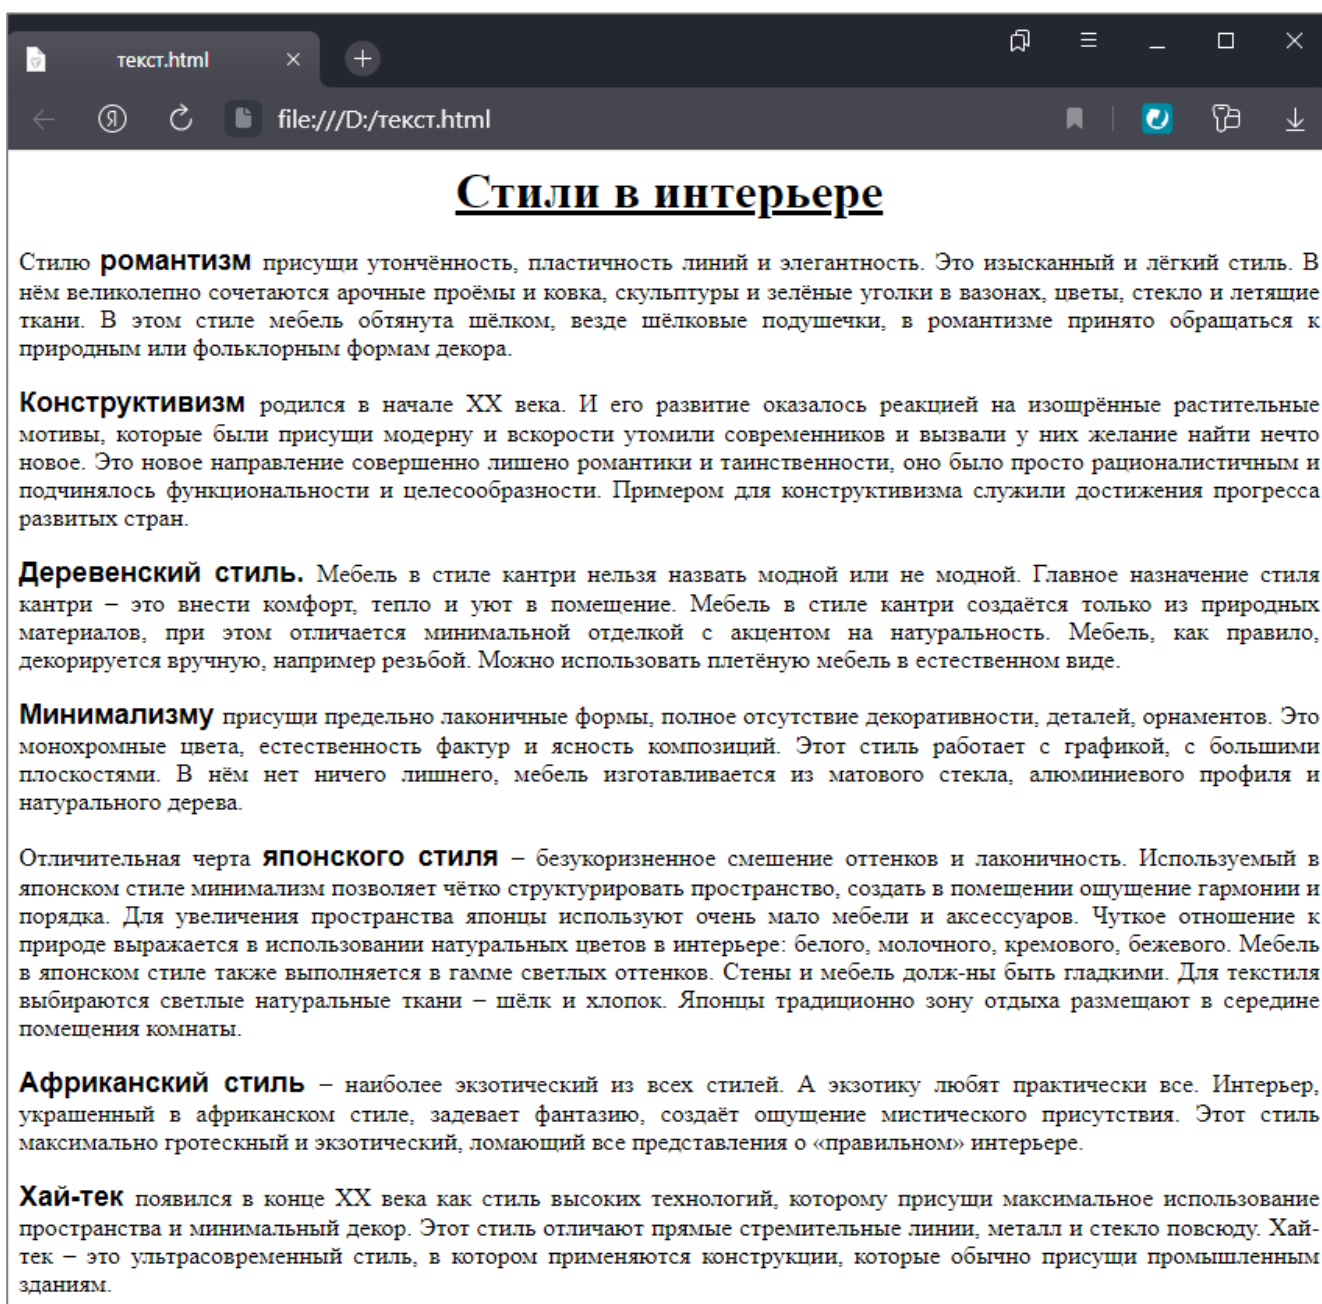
текст.html

file:///D:/текст.html

Стили в интерьере

Стилю романтизм присущи утончённость, пластичность линий и элегантность. Это изысканный и лёгкий стиль. В нём великолепно сочетаются арочные проёмы и ковка, скульптуры и зелёные уголки в вазонах, цветы, стекло и летящие ткани. В этом стиле мебель обтянута шёлком, везде шёлковые подушечки, в романтизме принято обращаться к природным или фольклорным формам декора.

Конструктивизм родился в начале XX века. И его развитие оказалось реакцией на изощрённые растительные мотивы, которые были присущи модерну и вскорости утомили современников и вызвали у них желание найти нечто новое. Это новое направление совершенно лишено романтики и таинственности, оно было просто рационалистичным и подчинялось функциональности и целесообразности. Примером для конструктивизма служили достижения прогресса развитых стран.

Деревенский стиль. Мебель в стиле кантри нельзя назвать модной или не модной. Главное назначение стиля кантри – это внести комфорт, тепло и уют в помещение. Мебель в стиле кантри создаётся только из природных материалов, при этом отличается минимальной отделкой с акцентом на натуральность. Мебель, как правило, декорируется вручную, например резьбой. Можно использовать плетёную мебель в естественном виде.

Минимализму присущи предельно лаконичные формы, полное отсутствие декоративности, деталей, орнаментов. Это монохромные цвета, естественность фактур и ясность композиций. Этот стиль работает с графикой, с большими плоскостями. В нём нет ничего лишнего, мебель изготавливается из матового стекла, алюминиевого профиля и натурального дерева.

Отличительная черта японского стиля – безукоризненное смешение оттенков и лаконичность. Используемый в японском стиле минимализм позволяет чётко структурировать пространство, создать в помещении ощущение гармонии и порядка. Для увеличения пространства японцы используют очень мало мебели и аксессуаров. Чуткое отношение к природе выражается в использовании натуральных цветов в интерьере: белого, молочного, кремового, бежевого. Мебель в японском стиле также выполняется в гамме светлых оттенков. Стены и мебель долж-ны быть гладкими. Для текстиля выбираются светлые натуральные ткани – шёлк и хлопок. Японцы традиционно зону отдыха размещают в середине помещения комнаты.

Африканский стиль – наиболее экзотический из всех стилей. А экзотику любят практически все. Интерьер, украшенный в африканском стиле, задевает фантазию, создаёт ощущение мистического присутствия. Этот стиль максимально гротескный и экзотический, ломающий все представления о «правильном» интерьере.

Хай-тек появился в конце XX века как стиль высоких технологий, которому присущи максимальное использование пространства и минимальный декор. Этот стиль отличают прямые стремительные линии, металл и стекло повсюду. Хай-тек – это ультрасовременный стиль, в котором применяются конструкции, которые обычно присущи промышленным зданиям.